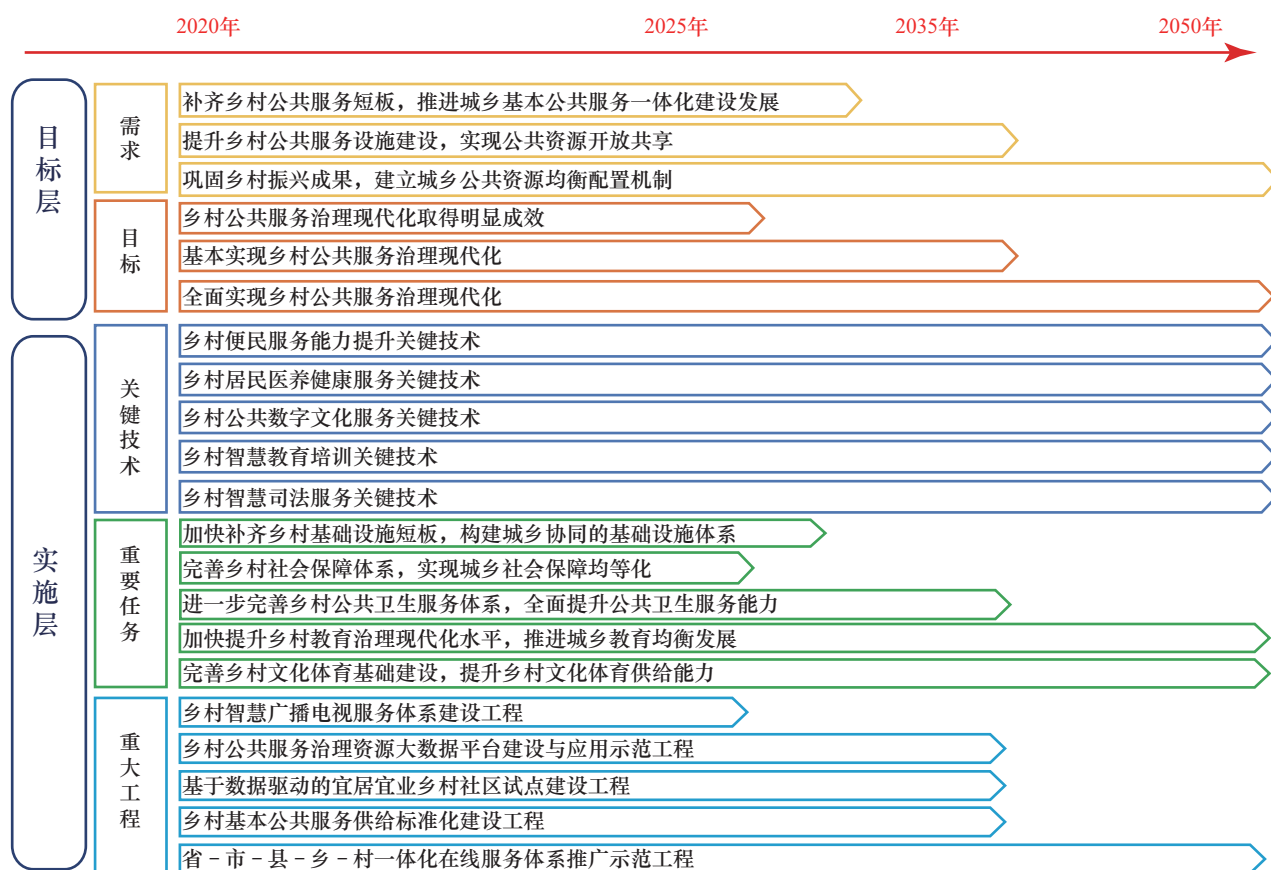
2020年 2025年 2035年 2050年

目标层

需求
补齐乡村公共服务短板，推进城乡基本公共服务一体化建设发展
提升乡村公共服务设施建设，实现公共资源开放共享
巩固乡村振兴成果，建立城乡公共资源均衡配置机制

目标
乡村公共服务治理现代化取得明显成效
基本实现乡村公共服务治理现代化
全面实现乡村公共服务治理现代化

实施层

关键技术
乡村便民服务能力提升关键技术
乡村居民医养健康服务关键技术
乡村公共数字文化服务关键技术
乡村智慧教育培训关键技术
乡村智慧司法服务关键技术

重要任务
加快补齐乡村基础设施短板，构建城乡协同的基础设施体系
完善乡村社会保障体系，实现城乡社会保障均等化
进一步完善乡村公共卫生服务体系，全面提升公共卫生服务能力
加快提升乡村教育治理现代化水平，推进城乡教育均衡发展
完善乡村文化体育基础建设，提升乡村文化体育供给能力

重大工程
乡村智慧广播电视服务体系建设工程
乡村公共服务治理资源大数据平台建设与应用示范工程
基于数据驱动的宜居宜业乡村社区试点建设工程
乡村基本公共服务供给标准化建设工程
省－市－县－乡－村一体化在线服务体系推广示范工程